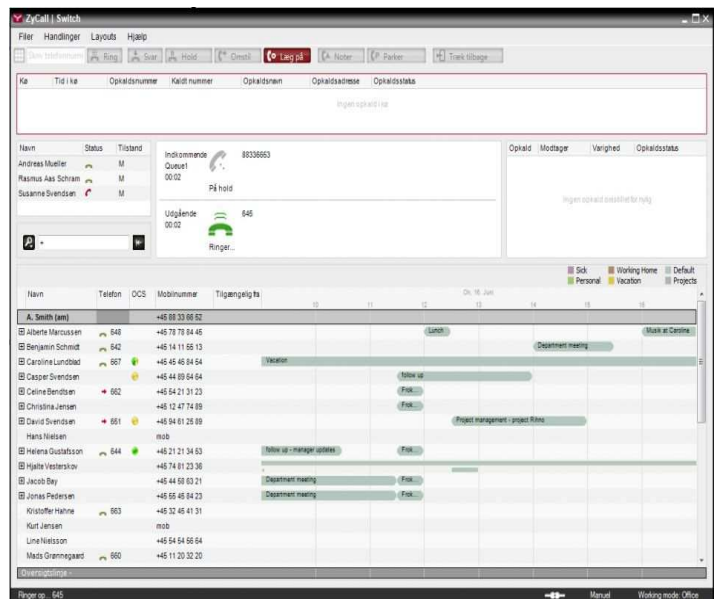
ZyCall | Switch

Filer Handlinger Layouts Hjælp

Skriv trisfonnum Ring Svar Hold Omstil Læg på Noter Parker Træk tilbage

| Kø | Tid i kø | Opkaldsnummer | Kaldt nummer | Opkaldsnavn | Opkaldsadresse | Opkaldsstatus |
|---|---|---|---|---|---|---|

Ingen opkald i kø

| Navn | Status | Tilstand |
|---|---|---|
| Andreas Mueller | | M |
| Rasmus Aas Schram | | M |
| Susanne Svendsen | | M |

Indkommende Queue1 00:02 88336653 På hold

Udgående 00:02 646 Ringer...

| Opkald | Modtager | Varighed | Opkaldsstatus |
|---|---|---|---|

Ingen opkald parkeret/sat på hold

Sick Working Home Default Personal Vacation Projects

On, 16. Juni

10 11 12 13 14 15 16

| Navn | Telefon | OCS | Mobilnummer | Tilgængelig fra |
|---|---|---|---|---|
| A. Smith (am) | | | +45 88 33 66 52 | |
| Alberte Marcussen | 648 | | +45 78 78 84 45 | Lunch; Musik at Caroline |
| Benjamin Schmidt | 642 | | +45 14 11 65 13 | Department meeting |
| Caroline Lundblad | 667 | | +45 45 46 84 54 | Vacation |
| Casper Svendsen | | | +45 44 89 64 64 | follow up |
| Celine Bendtsen | 662 | | +45 54 21 31 23 | Frok... |
| Christina Jensen | | | +45 12 47 74 89 | Frok... |
| David Svendsen | 661 | | +45 94 61 25 89 | Project management - project Rhino |
| Hans Nielsen | | | mob | |
| Helena Gustafsson | 644 | | +45 21 21 34 63 | follow up - manager updates; Frok... |
| Hjalte Vesterskov | | | +45 74 81 23 36 | |
| Jacob Bay | | | +45 44 50 63 21 | Department meeting; Frok... |
| Jonas Pedersen | | | +45 55 45 84 23 | Department meeting; Frok... |
| Kristoffer Hahne | 663 | | +45 32 45 41 31 | |
| Kurt Jensen | | | mob | |
| Line Nielsson | | | +45 54 54 56 64 | |
| Mads Grønnegaard | 660 | | +45 11 20 32 20 | |

Oversigtslinje -

Ringer op... 645 Manuel Working mode: Office